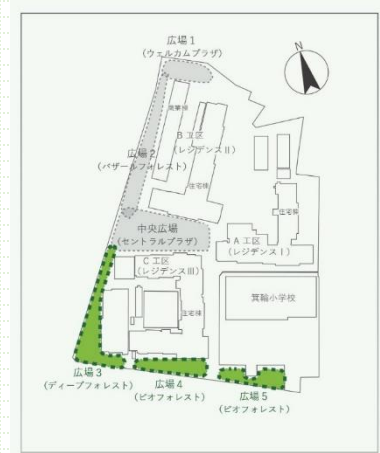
広場 1
(ウェルカムプラザ)

N

商業棟

B 工区
(レジデンス II)

広場 2
(バザールフォレスト)

住宅棟

住宅棟

中央広場
(セントラルプラザ)

A 工区
(レジデンス I)

C 工区
(レジデンス III)

住宅棟

箕輪小学校

広場 3
(ディープフォレスト)

広場 4
(ビオフォレスト)

広場 5
(ビオフォレスト)